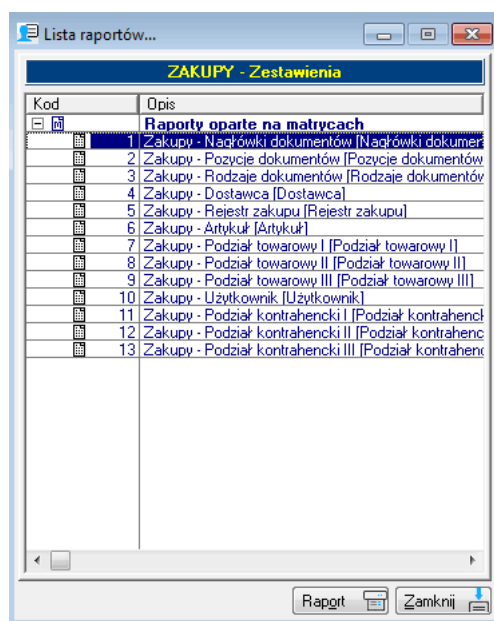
Lista raportów...

ZAKUPY - Zestawienia

| Kod | Opis |
|---|---|
| | Raporty oparte na matrycach |
| 1 | Zakupy - Nagłówki dokumentów [Nagłówki dokumen |
| 2 | Zakupy - Pozycje dokumentów [Pozycje dokumentów |
| 3 | Zakupy - Rodzaje dokumentów [Rodzaje dokumentów |
| 4 | Zakupy - Dostawca [Dostawca] |
| 5 | Zakupy - Rejestr zakupu [Rejestr zakupu] |
| 6 | Zakupy - Artykuł [Artykuł] |
| 7 | Zakupy - Podział towarowy I [Podział towarowy I] |
| 8 | Zakupy - Podział towarowy II [Podział towarowy II] |
| 9 | Zakupy - Podział towarowy III [Podział towarowy III] |
| 10 | Zakupy - Użytkownik [Użytkownik] |
| 11 | Zakupy - Podział kontrahencki I [Podział kontrahenck |
| 12 | Zakupy - Podział kontrahencki II [Podział kontrahenc |
| 13 | Zakupy - Podział kontrahencki III [Podział kontrahenc |

Raport Zamknij